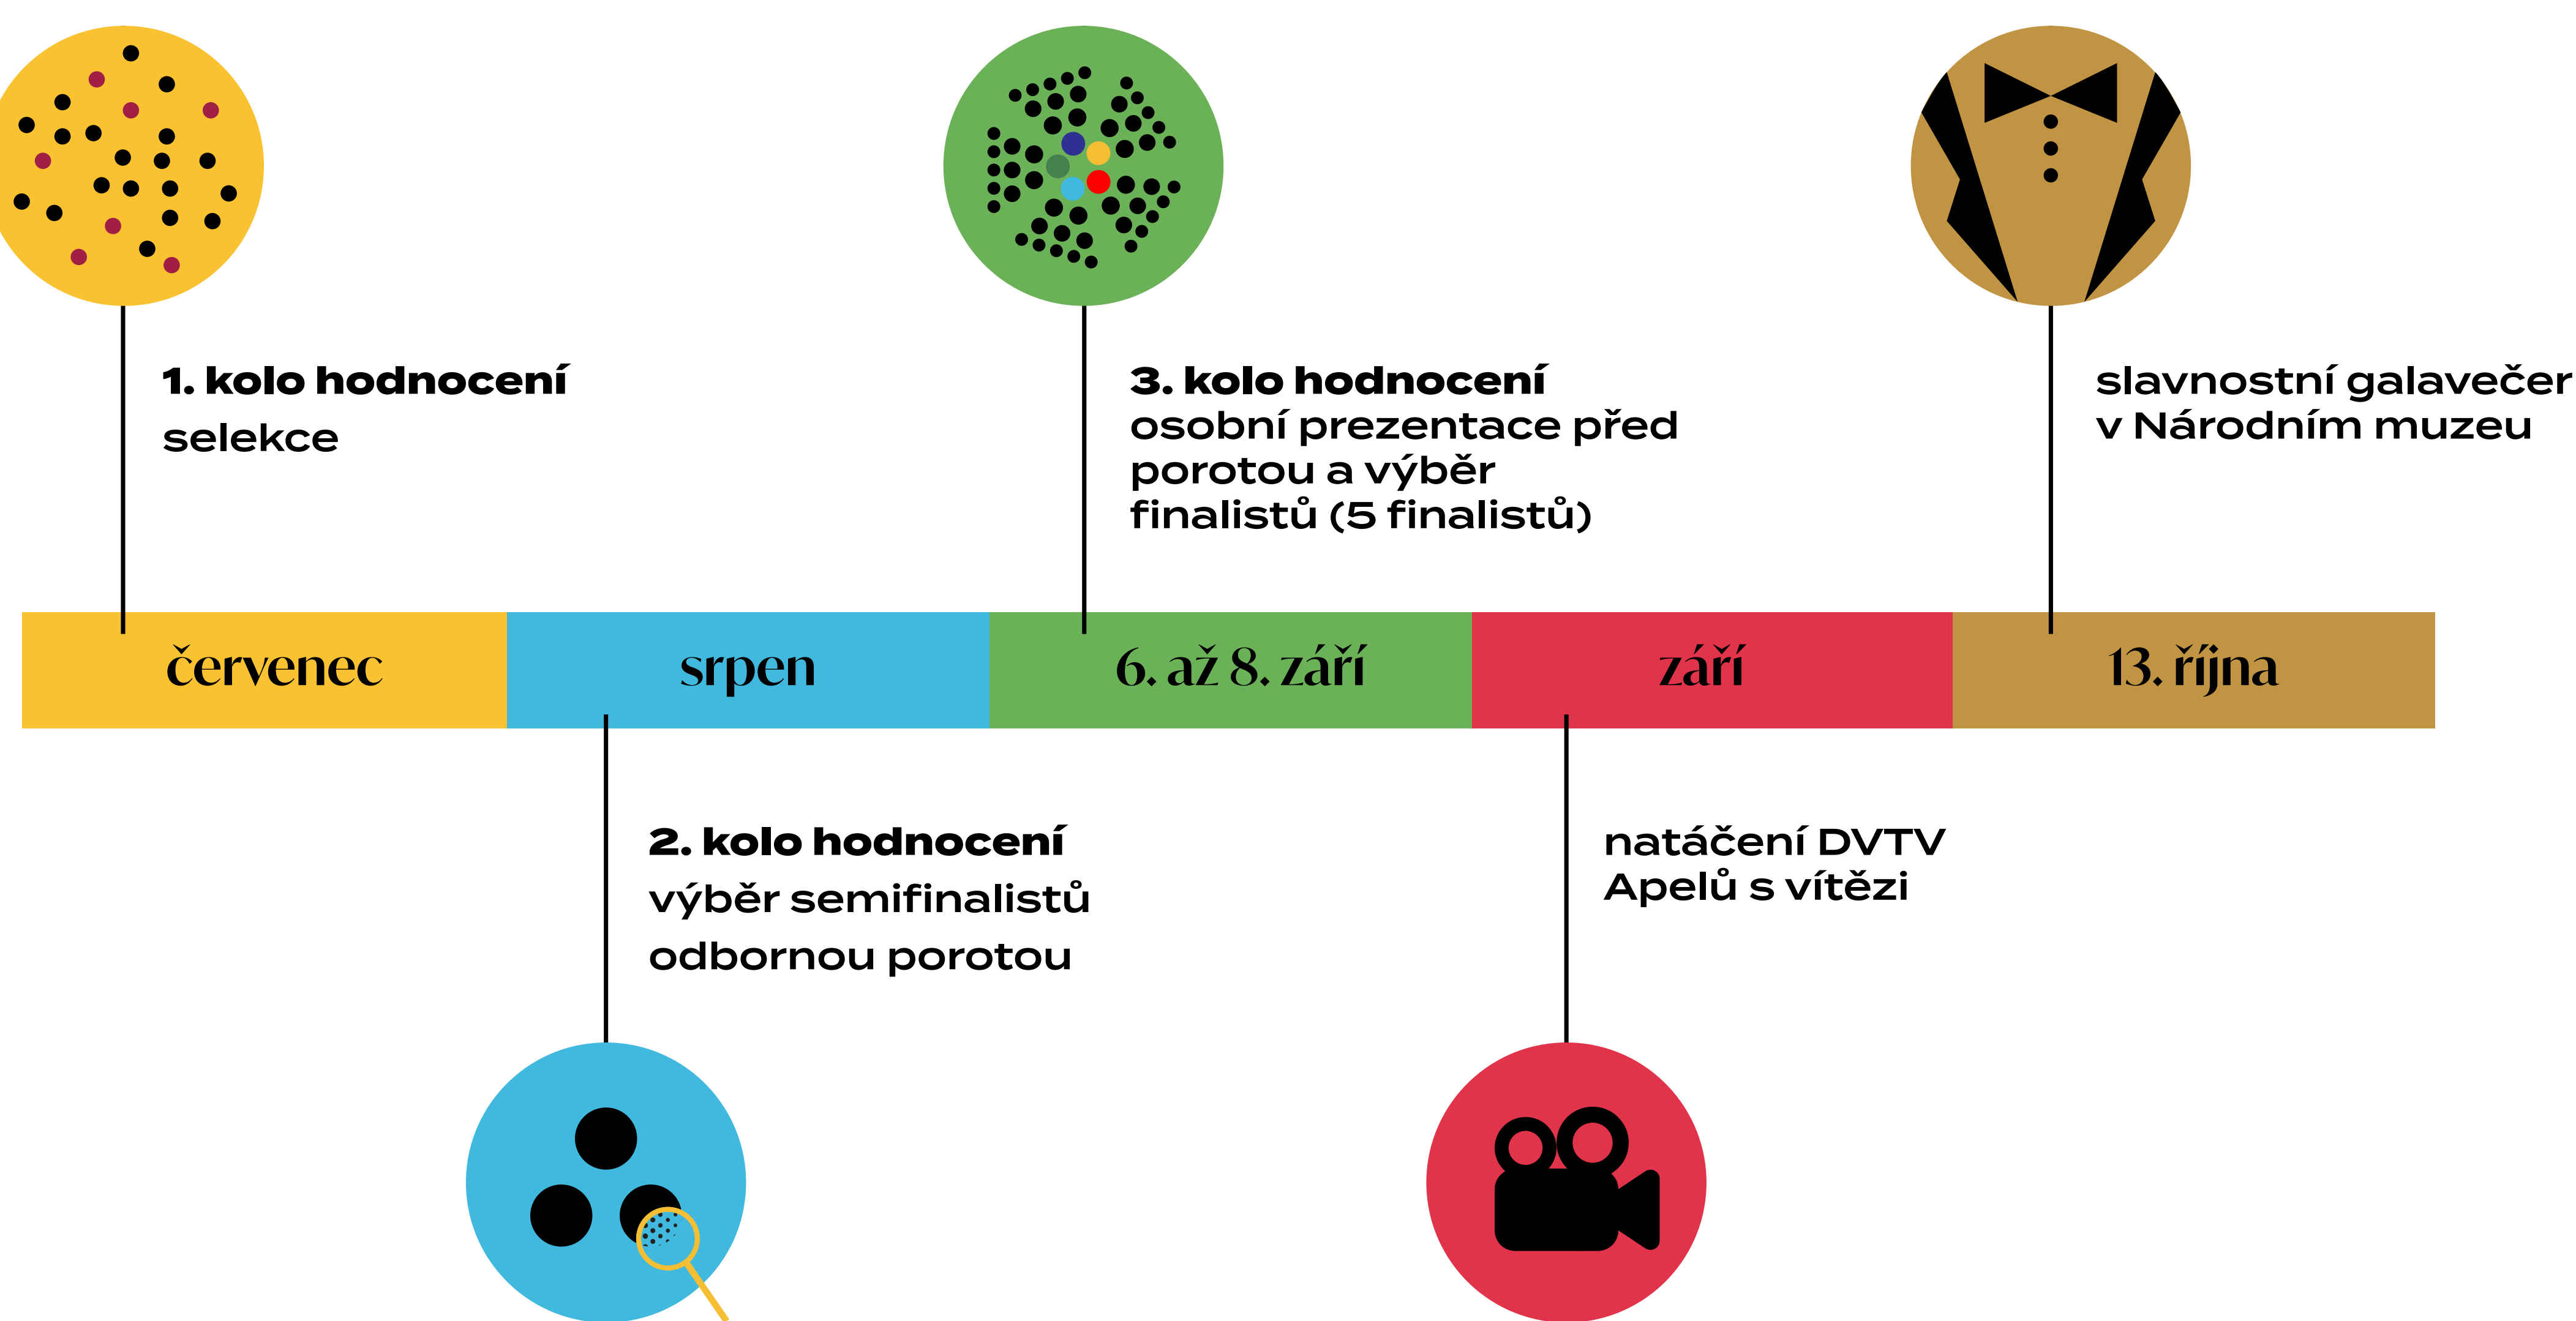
1. kolo hodnocení
selekce

3. kolo hodnocení
osobní prezentace před porotou a výběr finalistů (5 finalistů)

slavnostní galavečer
v Národním muzeu

červenec

srpen

6. až 8. září

září

13. října

2. kolo hodnocení
výběr semifinalistů
odbornou porotou

natáčení DVTV
Apelů s vítězi